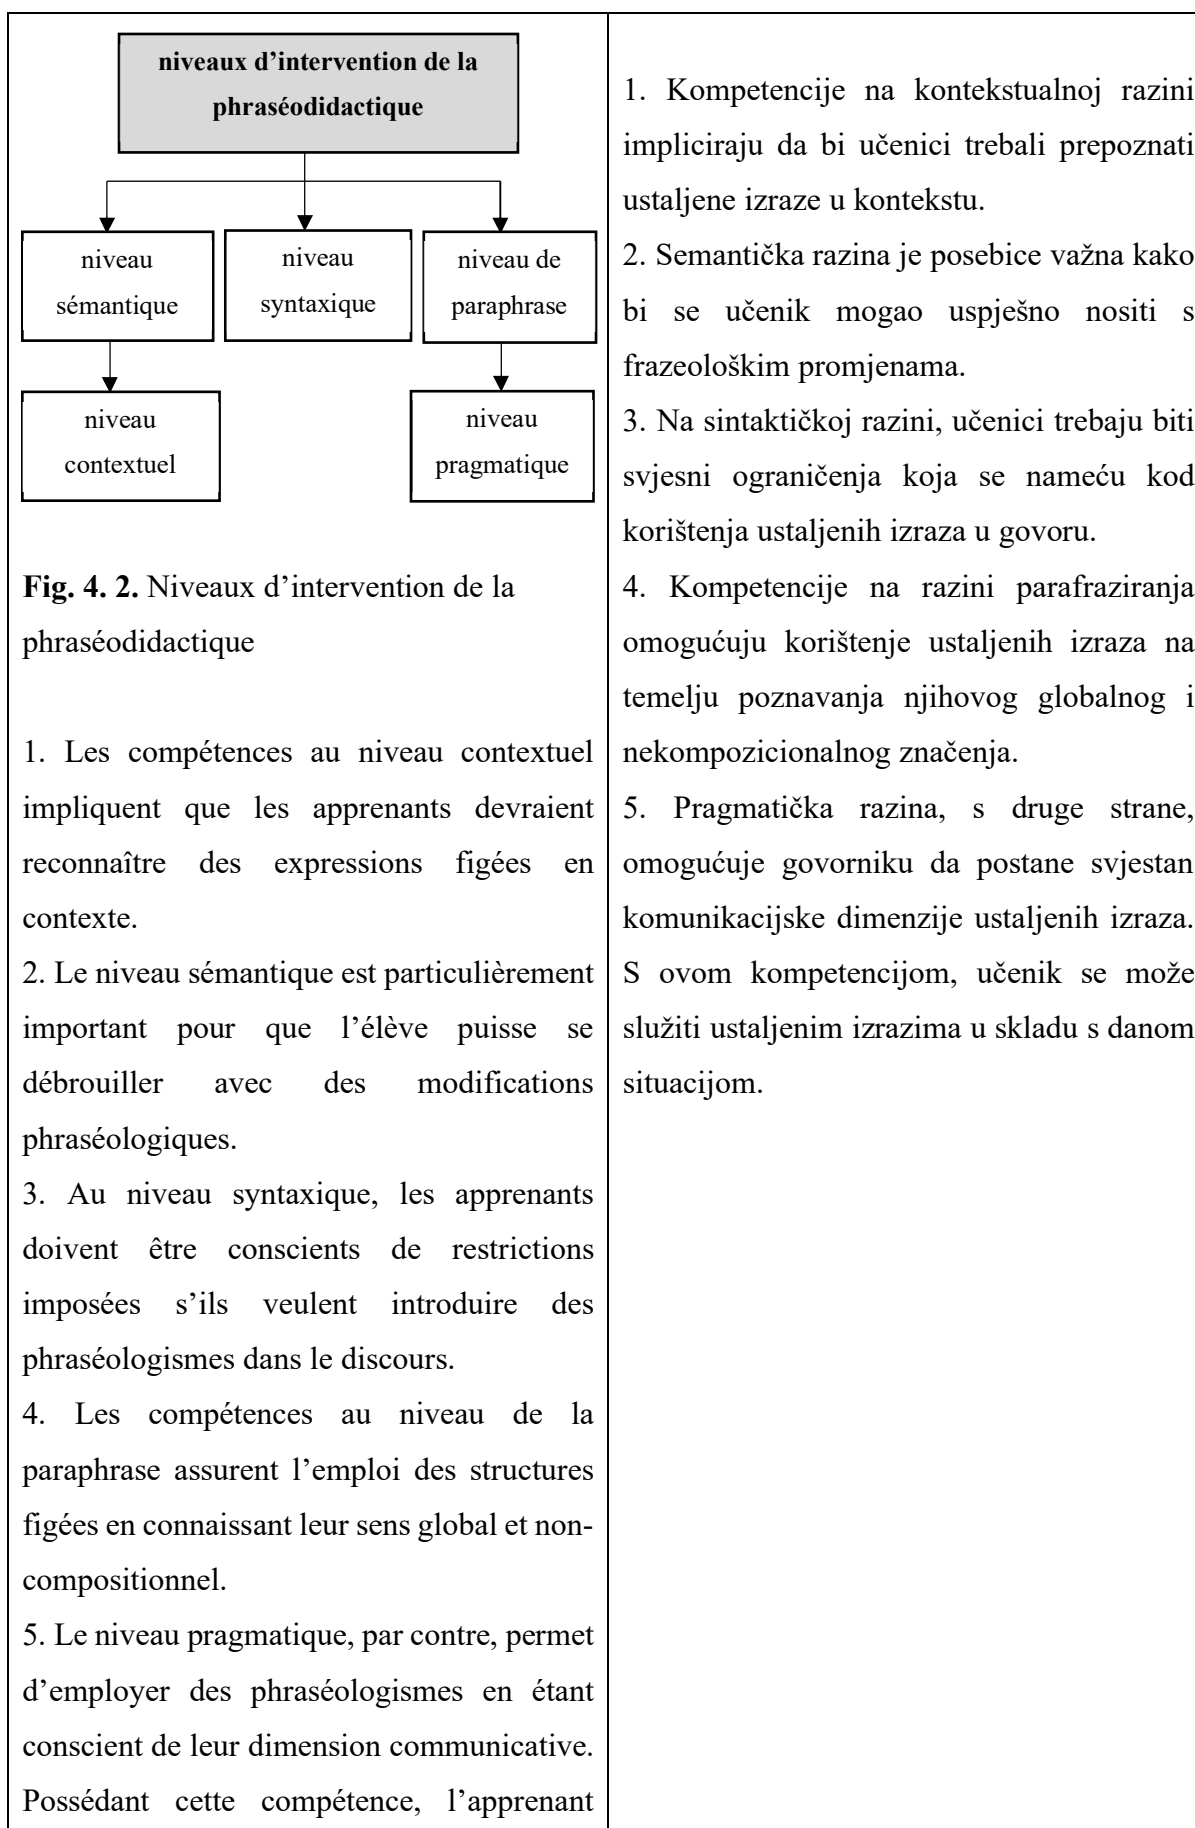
niveaux d'intervention de la phraséodidactique

niveau sémantique

niveau syntaxique

niveau de paraphrase

niveau contextuel

niveau pragmatique

**Fig. 4. 2.** Niveaux d'intervention de la phraséodidactique

1. Les compétences au niveau contextuel impliquent que les apprenants devraient reconnaître des expressions figées en contexte.
2. Le niveau sémantique est particulièrement important pour que l'élève puisse se débrouiller avec des modifications phraséologiques.
3. Au niveau syntaxique, les apprenants doivent être conscients de restrictions imposées s'ils veulent introduire des phraséologismes dans le discours.
4. Les compétences au niveau de la paraphrase assurent l'emploi des structures figées en connaissant leur sens global et non-compositionnel.
5. Le niveau pragmatique, par contre, permet d'employer des phraséologismes en étant conscient de leur dimension communicative. Possédant cette compétence, l'apprenant

1. Kompetencije na kontekstualnoj razini impliciraju da bi učenici trebali prepoznati ustaljene izraze u kontekstu.
2. Semantička razina je posebice važna kako bi se učenik mogao uspješno nositi s frazeološkim promjenama.
3. Na sintaktičkoj razini, učenici trebaju biti svjesni ograničenja koja se nameću kod korištenja ustaljenih izraza u govoru.
4. Kompetencije na razini parafraziranja omogućuju korištenje ustaljenih izraza na temelju poznavanja njihovog globalnog i nekompozicionalnog značenja.
5. Pragmatička razina, s druge strane, omogućuje govorniku da postane svjestan komunikacijske dimenzije ustaljenih izraza. S ovom kompetencijom, učenik se može služiti ustaljenim izrazima u skladu s danom situacijom.